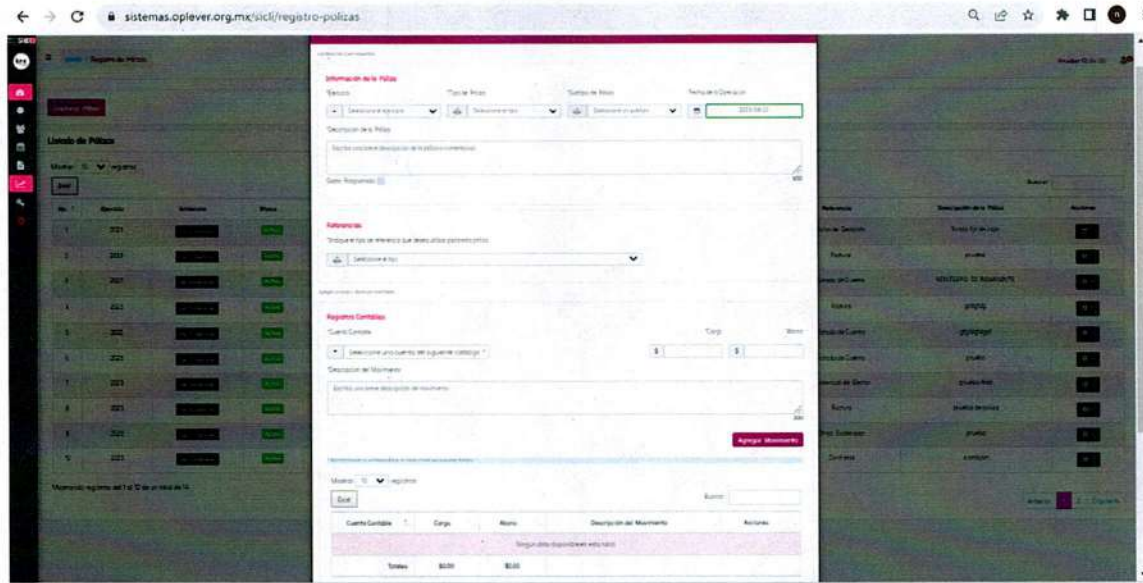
sistemas.oplever.org.mx/sicli/registro-polizas

Información de la Póliza

*Ejercicio | *Tipo de Póliza | *Subtipo de Póliza | *Fecha de la Operación

Seleccione el ejercicio | Seleccione el tipo | Seleccione el subtipo | 2023-08-22

*Descripción de la Póliza

Escriba una breve descripción de la póliza o comentarios

Gasto Programado

Referencias

*Indique el tipo de referencia que desea utilizar para esta póliza

Seleccione el tipo

Registros Contables

*Cuenta Contable | Cargo | Abono

Seleccione una cuenta del siguiente catálogo | $ | $

*Descripción del Movimiento

Escriba una breve descripción del movimiento

Agregar Movimiento

Mostrar 10 registros

Excel

Buscar:

| Cuenta Contable | Cargo | Abono | Descripción del Movimiento | Acciones |
|---|---|---|---|---|
| Ningún dato disponible en esta tabla | | | | |
| Totales | $0.00 | $0.00 | | |

Registro de Pólizas

Capturar Póliza

Listado de Pólizas

Mostrar 10 registros

Excel

Buscar:

| No. | Ejercicio | Referencia | Descripción de la Póliza | Acciones |
|---|---|---|---|---|
| 1 | 2023 | | | |
| 2 | 2023 | Factura | prueba | |
| 3 | 2023 | | | |
| 4 | 2023 | Factura | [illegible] | |
| 5 | 2023 | | | |
| 6 | 2023 | | prueba | |
| 7 | 2023 | | | |
| 8 | 2023 | Factura | | |
| 9 | 2023 | | prueba | |
| 10 | 2023 | Contrato | | |

Mostrando registros del 1 al 10 de un total de 14

Anterior 1 2 Siguiente